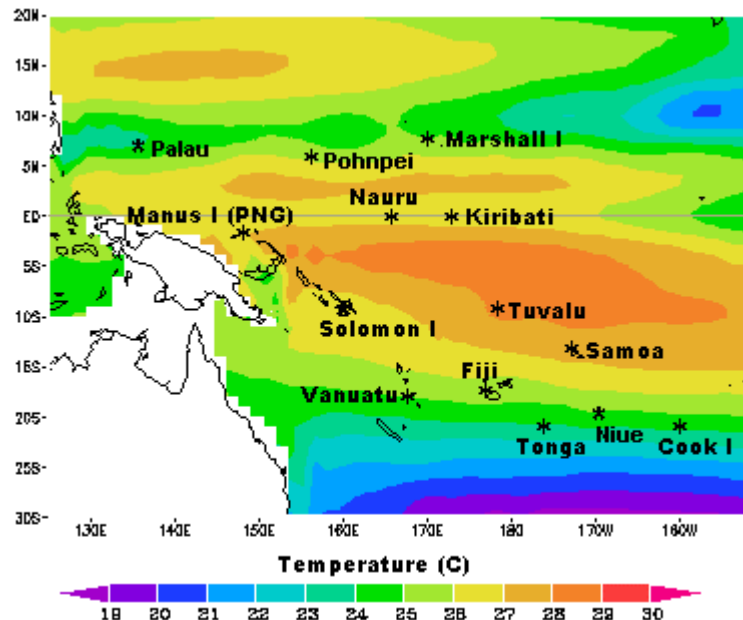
20N
15N
10N
5N
EQ
5S
10S
15S
20S
25S
30S

Palau
Pohnpei
Marshall I
Nauru
Manus I (PNG)
Kiribati
Tuvalu
Solomon I
Samoa
Fiji
Vanuatu
Tonga
Niue
Cook I

130E
140E
150E
160E
170E
180
170W
160W

Temperature (C)

18
20
21
22
23
24
25
26
27
28
29
30